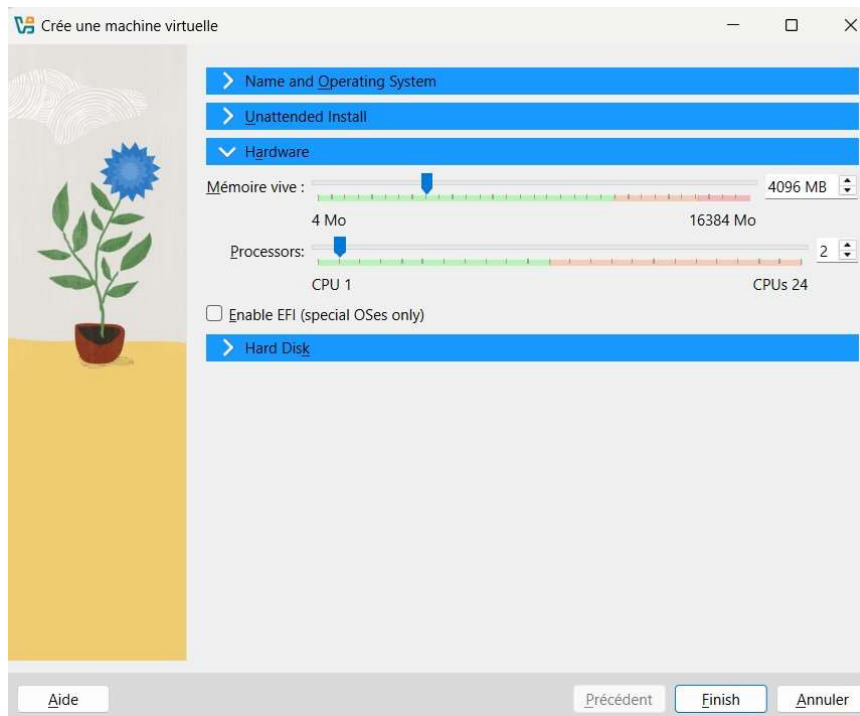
Crée une machine virtuelle

Name and Operating System

Unattended Install

Hardware

Mémoire vive :

4096 MB

4 Mo

16384 Mo

Processors:

2

CPU 1

CPUs 24

Enable EFI (special OSes only)

Hard Disk

Aide

Précédent

Finish

Annuler